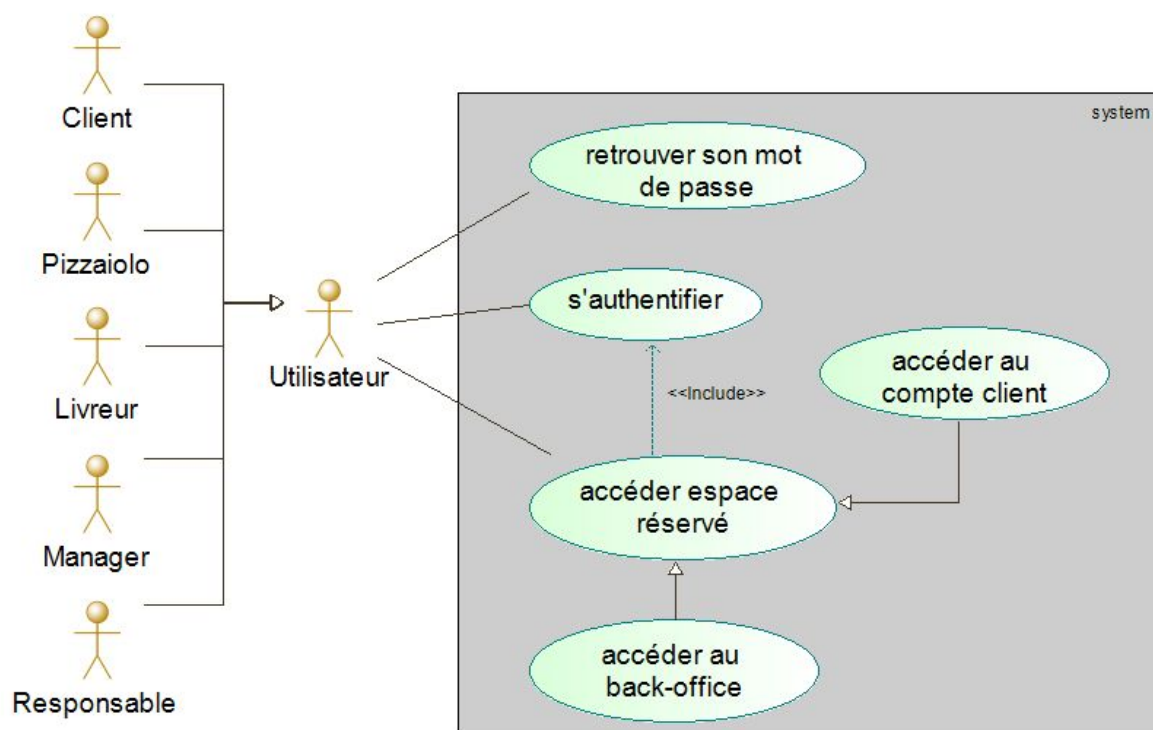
Client

Pizzaiolo

Livreur

Manager

Responsable

Utilisateur

system

retrouver son mot de passe

s'authentifier

<<Include>>

accéder au compte client

accéder espace réservé

accéder au back-office